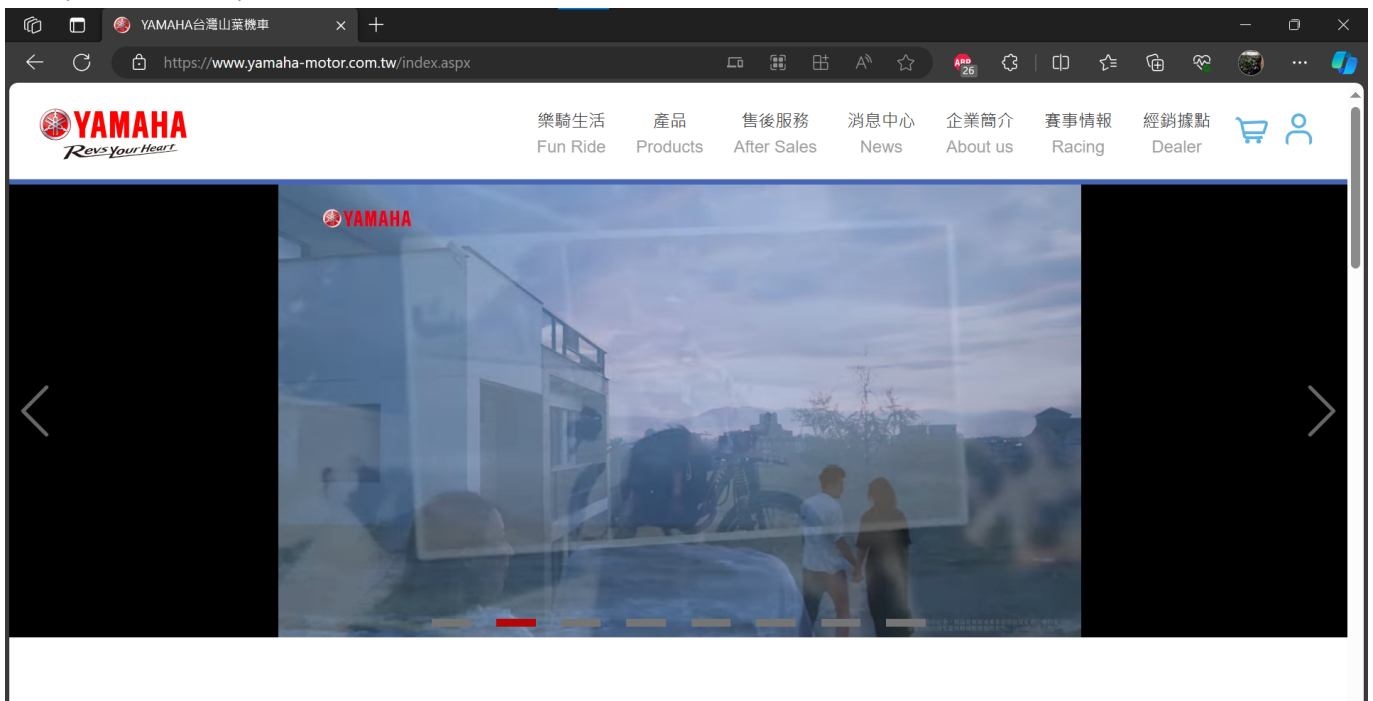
YAMAHA台灣山葉機車

https://www.yamaha-motor.com.tw/index.aspx

ABP 26

YAMAHA
Revs Your Heart

樂騎生活 Fun Ride
產品 Products
售後服務 After Sales
消息中心 News
企業簡介 About us
賽事情報 Racing
經銷據點 Dealer

YAMAHA

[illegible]